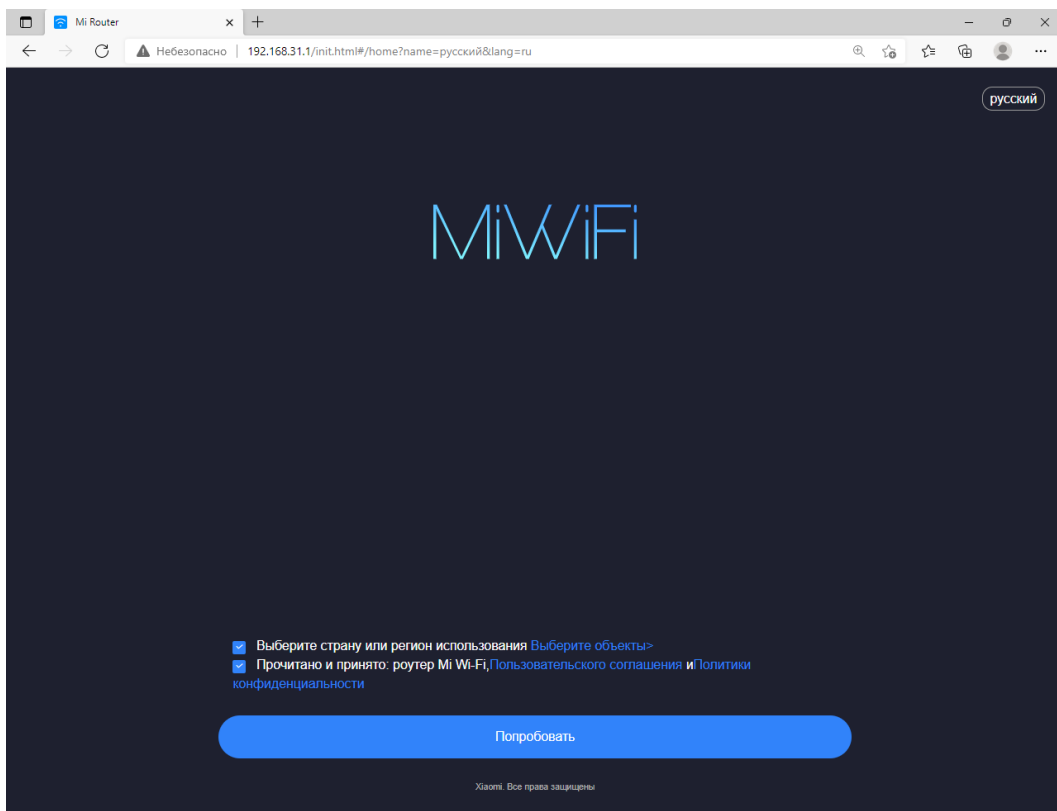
Mi Router

Небезопасно | 192.168.31.1/init.html#/home?name=русский&lang=ru

русский

MiWiFi

Выберите страну или регион использования Выберите объекты>
Прочитано и принято: роутер Mi Wi-Fi,Пользовательского соглашения иПолитики конфиденциальности

Попробовать

Xiaomi. Все права защищены